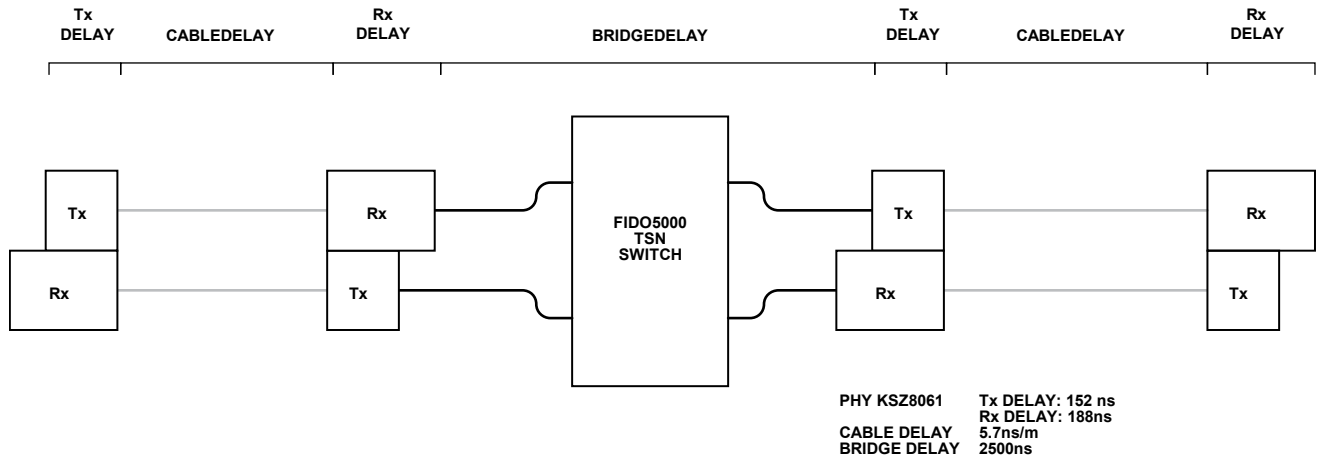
Tx DELAY

CABLEDELAY

Rx DELAY

BRIDGEDELAY

Tx DELAY

CABLEDELAY

Rx DELAY

Tx

Rx

Rx

Tx

FIDO5000 TSN SWITCH

Tx

Rx

Rx

Tx

PHY KSZ8061 Tx DELAY: 152 ns
Rx DELAY: 188ns
CABLE DELAY 5.7ns/m
BRIDGE DELAY 2500ns